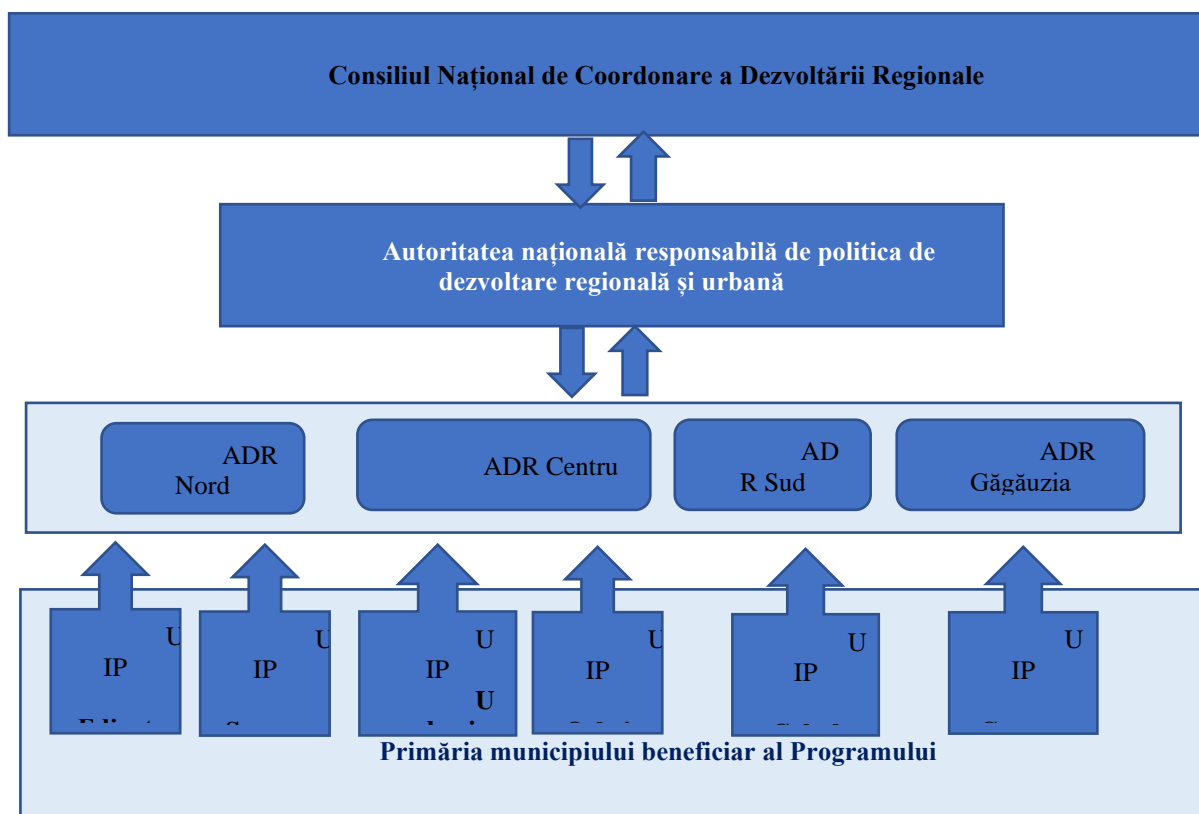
Consiliul Național de Coordonare a Dezvoltării Regionale

Autoritatea națională responsabilă de politica de dezvoltare regională și urbană

ADR Nord

ADR Centru

AD R Sud

ADR Găgăuzia

U IP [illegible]

U IP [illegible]

U IP U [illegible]

U IP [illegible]

U IP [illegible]

U IP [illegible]

Primăria municipiului beneficiar al Programului